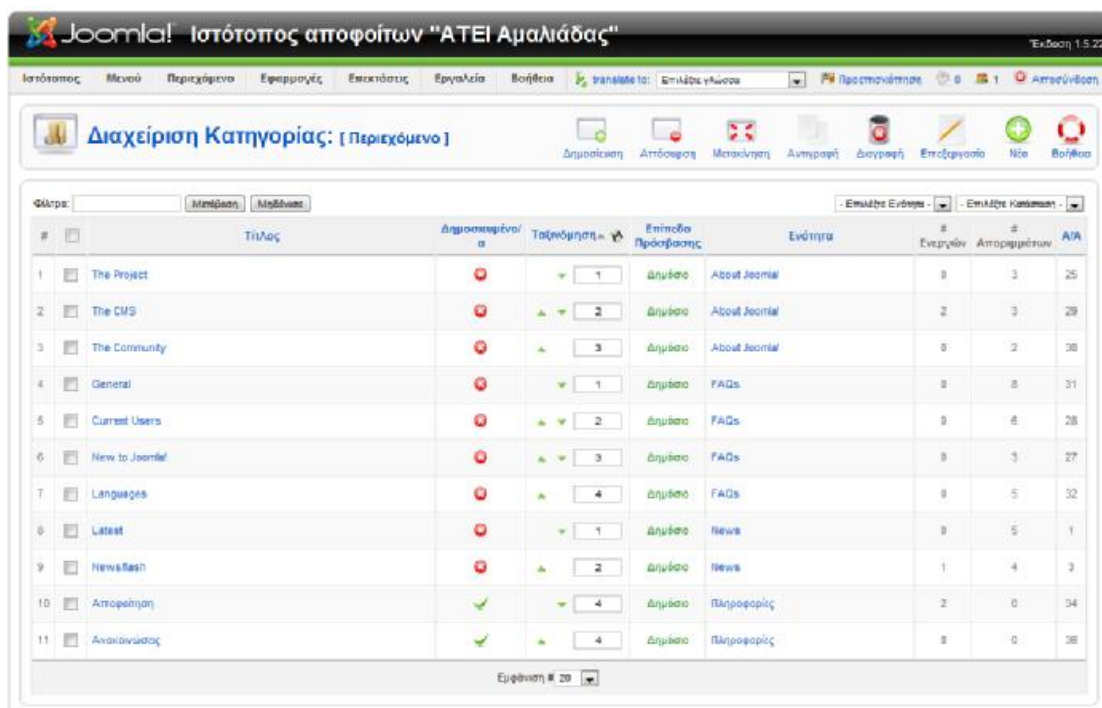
Joomla! Ιστότοπος αποφοίτων "ΑΤΕΙ Αμαλιάδας"

Έκδοση 1.5.22

Ιστότοπος Μενού Περιεχόμενα Εφαρμογές Επεκτάσεις Εργαλεία Βοήθεια translate to: Επιλέξτε γλώσσα Προεπισκόπηση 0 1 Αποσύνδεση

Διαχείριση Κατηγορίας: [ Περιεχόμενο ]

Δημοσίευση Απόσυρση Μετακίνηση Αντιγραφή Διαγραφή Επεξεργασία Νέο Βοήθεια

Φίλτρο: Μετάβαση Μηδένισε

- Επιλέξτε Ενότητα - - Επιλέξτε Κατάσταση -

| # | | Τίτλος | Δημοσιευμένο/α | Ταξινόμηση | Επίπεδο Πρόσβασης | Ενότητα | # Ενεργών | # Απορριμμένων | Α/Α |
|---|---|---|---|---|---|---|---|---|---|
| 1 | | The Project | | 1 | Δημόσιο | About Joomla! | 0 | 3 | 25 |
| 2 | | The CMS | | 2 | Δημόσιο | About Joomla! | 2 | 3 | 29 |
| 3 | | The Community | | 3 | Δημόσιο | About Joomla! | 0 | 2 | 30 |
| 4 | | General | | 1 | Δημόσιο | FAQs | 0 | 8 | 31 |
| 5 | | Current Users | | 2 | Δημόσιο | FAQs | 0 | 6 | 28 |
| 6 | | New to Joomla! | | 3 | Δημόσιο | FAQs | 0 | 3 | 27 |
| 7 | | Languages | | 4 | Δημόσιο | FAQs | 0 | 5 | 32 |
| 8 | | Latest | | 1 | Δημόσιο | News | 0 | 5 | 1 |
| 9 | | Newsflash | | 2 | Δημόσιο | News | 1 | 4 | 3 |
| 10 | | Αποφοίτηση | | 4 | Δημόσιο | Πληροφορίες | 2 | 0 | 34 |
| 11 | | Ανακοινώσεις | | 4 | Δημόσιο | Πληροφορίες | 0 | 0 | 38 |

Εμφάνιση # 20